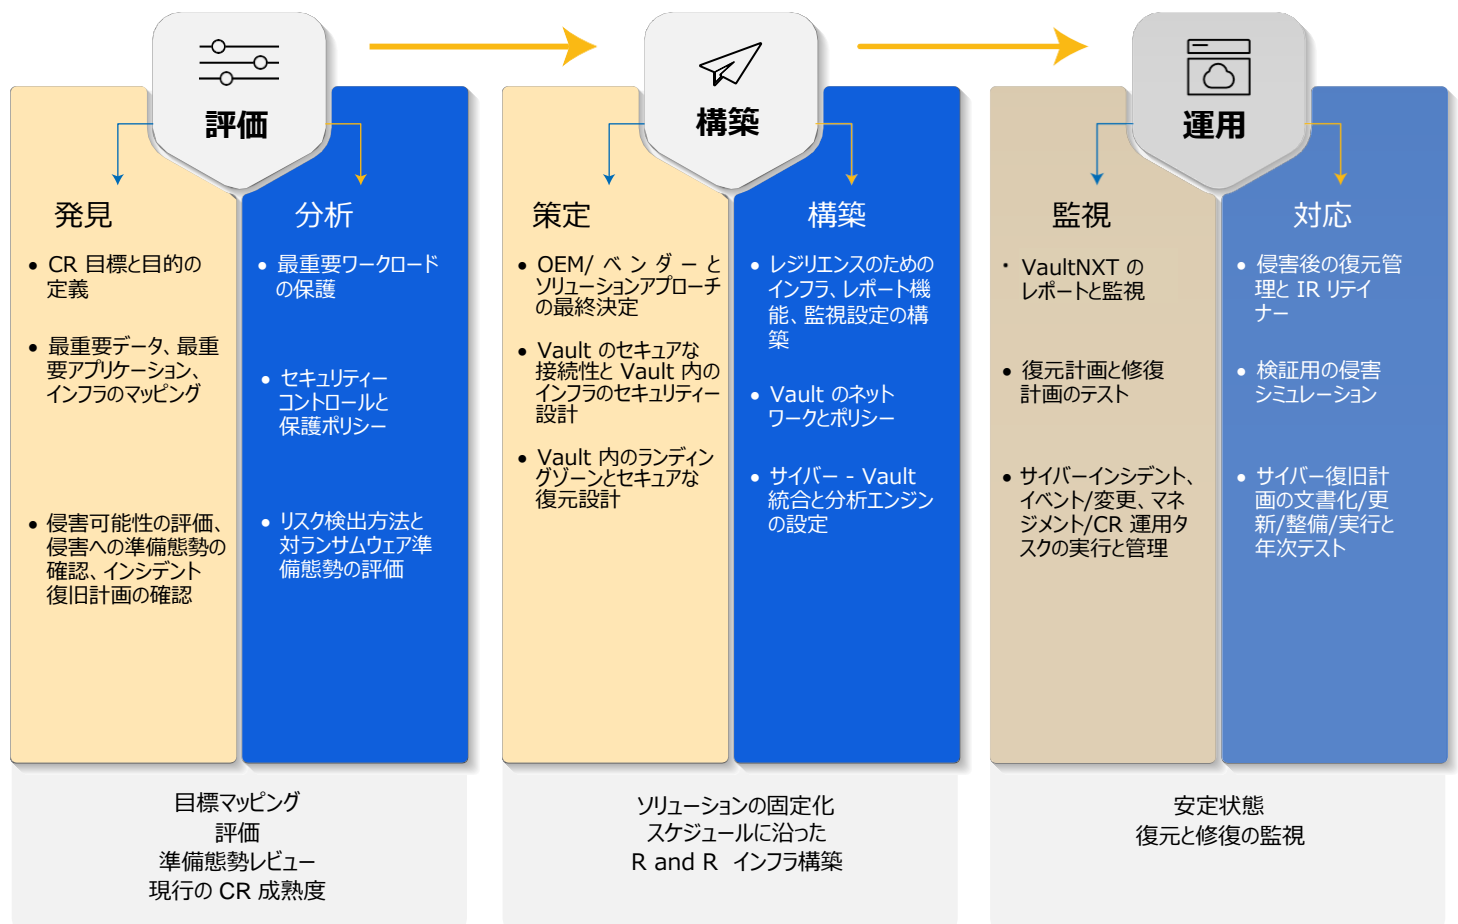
評価

発見

• CR 目標と目的の定義

• 最重要データ、最重要アプリケーション、インフラのマッピング

• 侵害可能性の評価、侵害への準備態勢の確認、インシデント復旧計画の確認

分析

• 最重要ワークロードの保護

• セキュリティーコントロールと保護ポリシー

• リスク検出方法と対ランサムウェア準備態勢の評価

目標マッピング
評価
準備態勢レビュー
現行の CR 成熟度

構築

策定

• OEM/ ベ ン ダ ー と ソリューションアプローチの最終決定

• Vault のセキュアな接続性と Vault 内のインフラのセキュリティー設計

• Vault 内のランディングゾーンとセキュアな復元設計

構築

• レジリエンスのためのインフラ、レポート機能、監視設定の構築

• Vault のネットワークとポリシー

• サイバー - Vault 統合と分析エンジンの設定

ソリューションの固定化
スケジュールに沿った
R and R インフラ構築

運用

監視

• VaultNXT の レポートと監視

• 復元計画と修復計画のテスト

• サイバーインシデント、イベント/変更、マネジメント/CR 運用タスクの実行と管理

対応

• 侵害後の復元管理と IR リティナー

• 検証用の侵害シミュレーション

• サイバー復旧計画の文書化/更新/整備/実行と年次テスト

安定状態
復元と修復の監視